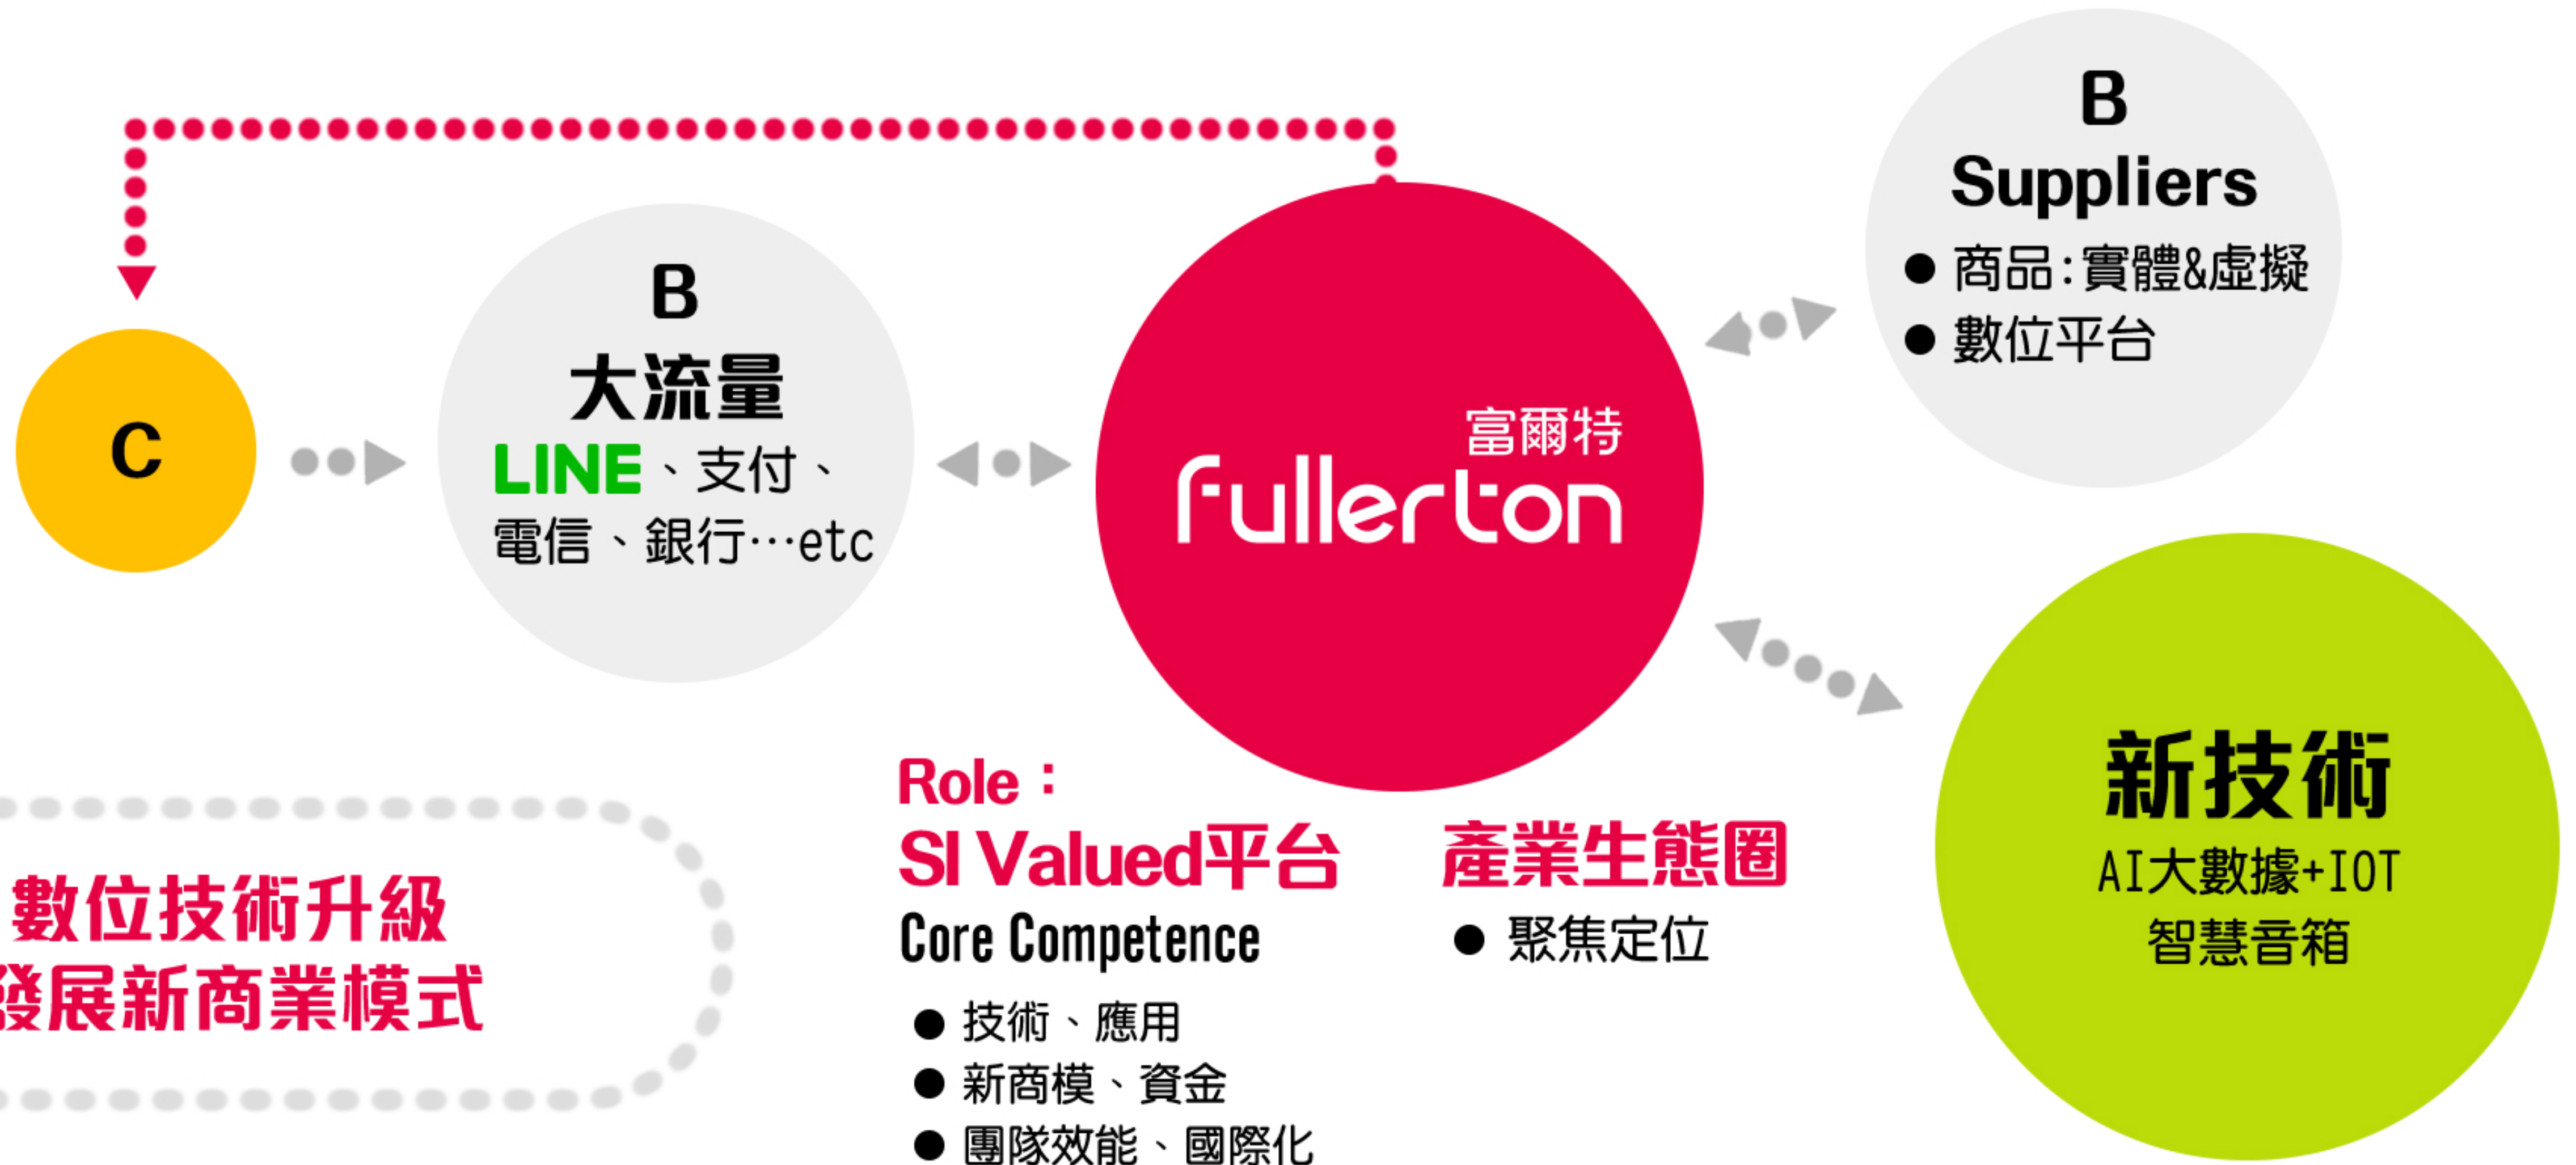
C

B
大流量
LINE、支付、電信、銀行…etc

富爾特
fullerton

B
Suppliers
● 商品:實體&虛擬
● 數位平台

新技術
AI大數據+IOT
智慧音箱

Role：
SI Valued平台
Core Competence
● 技術、應用
● 新商模、資金
● 團隊效能、國際化

產業生態圈
● 聚焦定位

數位技術升級
發展新商業模式